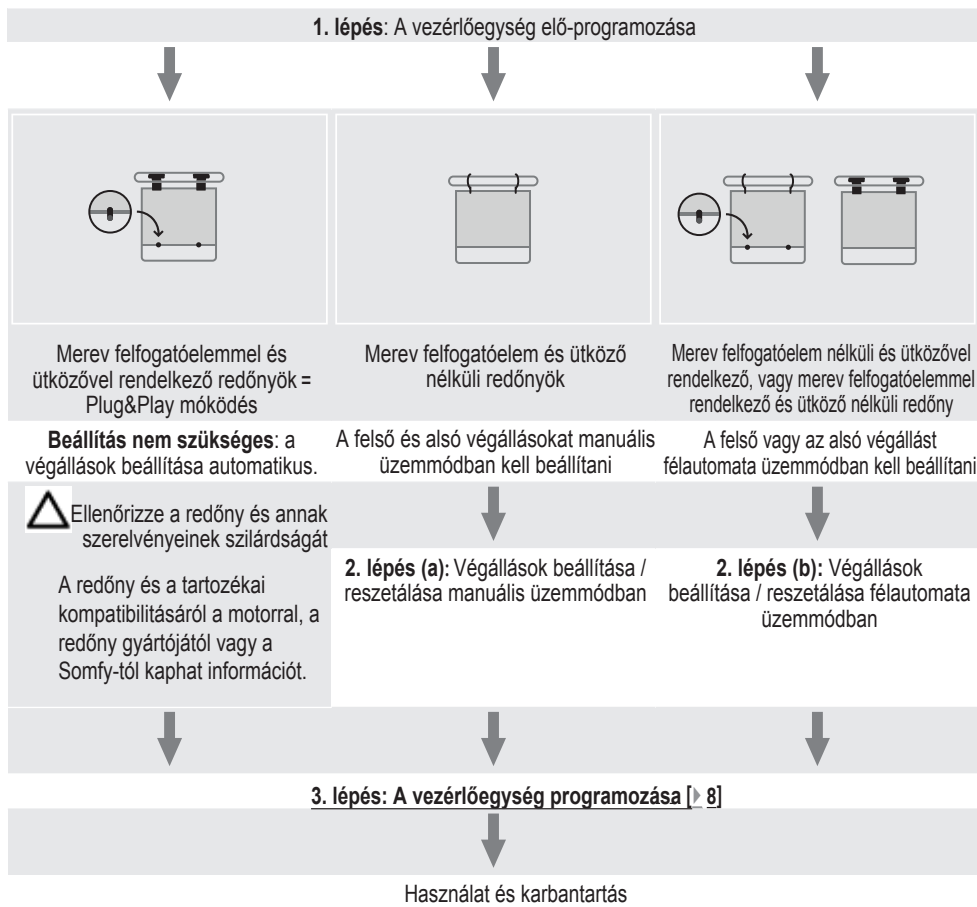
**1. lépés**: A vezérlőegység elő-programozása

Merev felfogatóelemmel és ütközővel rendelkező redőnyök = Plug&Play mókodés

**Beállítás nem szükséges**: a végállások beállítása automatikus.

Ellenőrizze a redőny és annak szerelvényeinek szilárdságát

A redőny és a tartozékai kompatibilitásáról a motorral, a redőny gyártójától vagy a Somfy-tól kaphat információt.

Merev felfogatóelem és ütköző nélküli redőnyök

A felső és alsó végállásokat manuális üzemmódban kell beállítani

**2. lépés (a):** Végállások beállítása / reszetálása manuális üzemmódban

Merev felfogatóelem nélküli és ütközővel rendelkező, vagy merev felfogatóelemmel rendelkező és ütköző nélküli redőny

A felső vagy az alsó végállást félautomata üzemmódban kell beállítani

**2. lépés (b):** Végállások beállítása / reszetálása félautomata üzemmódban

**3. lépés: A vezérlőegység programozása [ 8]**

Használat és karbantartás